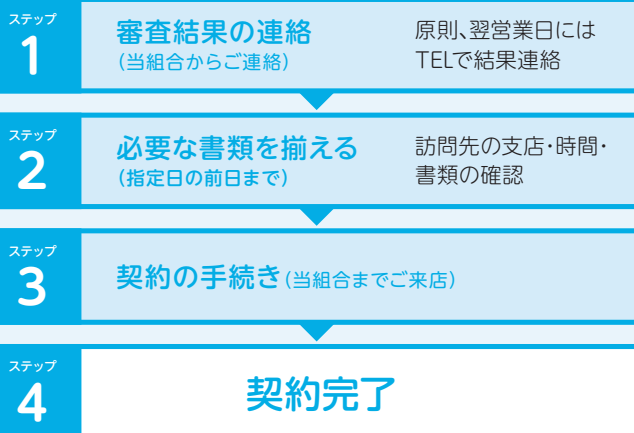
ステップ
1
審査結果の連絡
（当組合からご連絡）
原則、翌営業日には
TELで結果連絡

ステップ
2
必要な書類を揃える
（指定日の前日まで）
訪問先の支店・時間・
書類の確認

ステップ
3
契約の手続き（当組合までご来店）

ステップ
4
契約完了